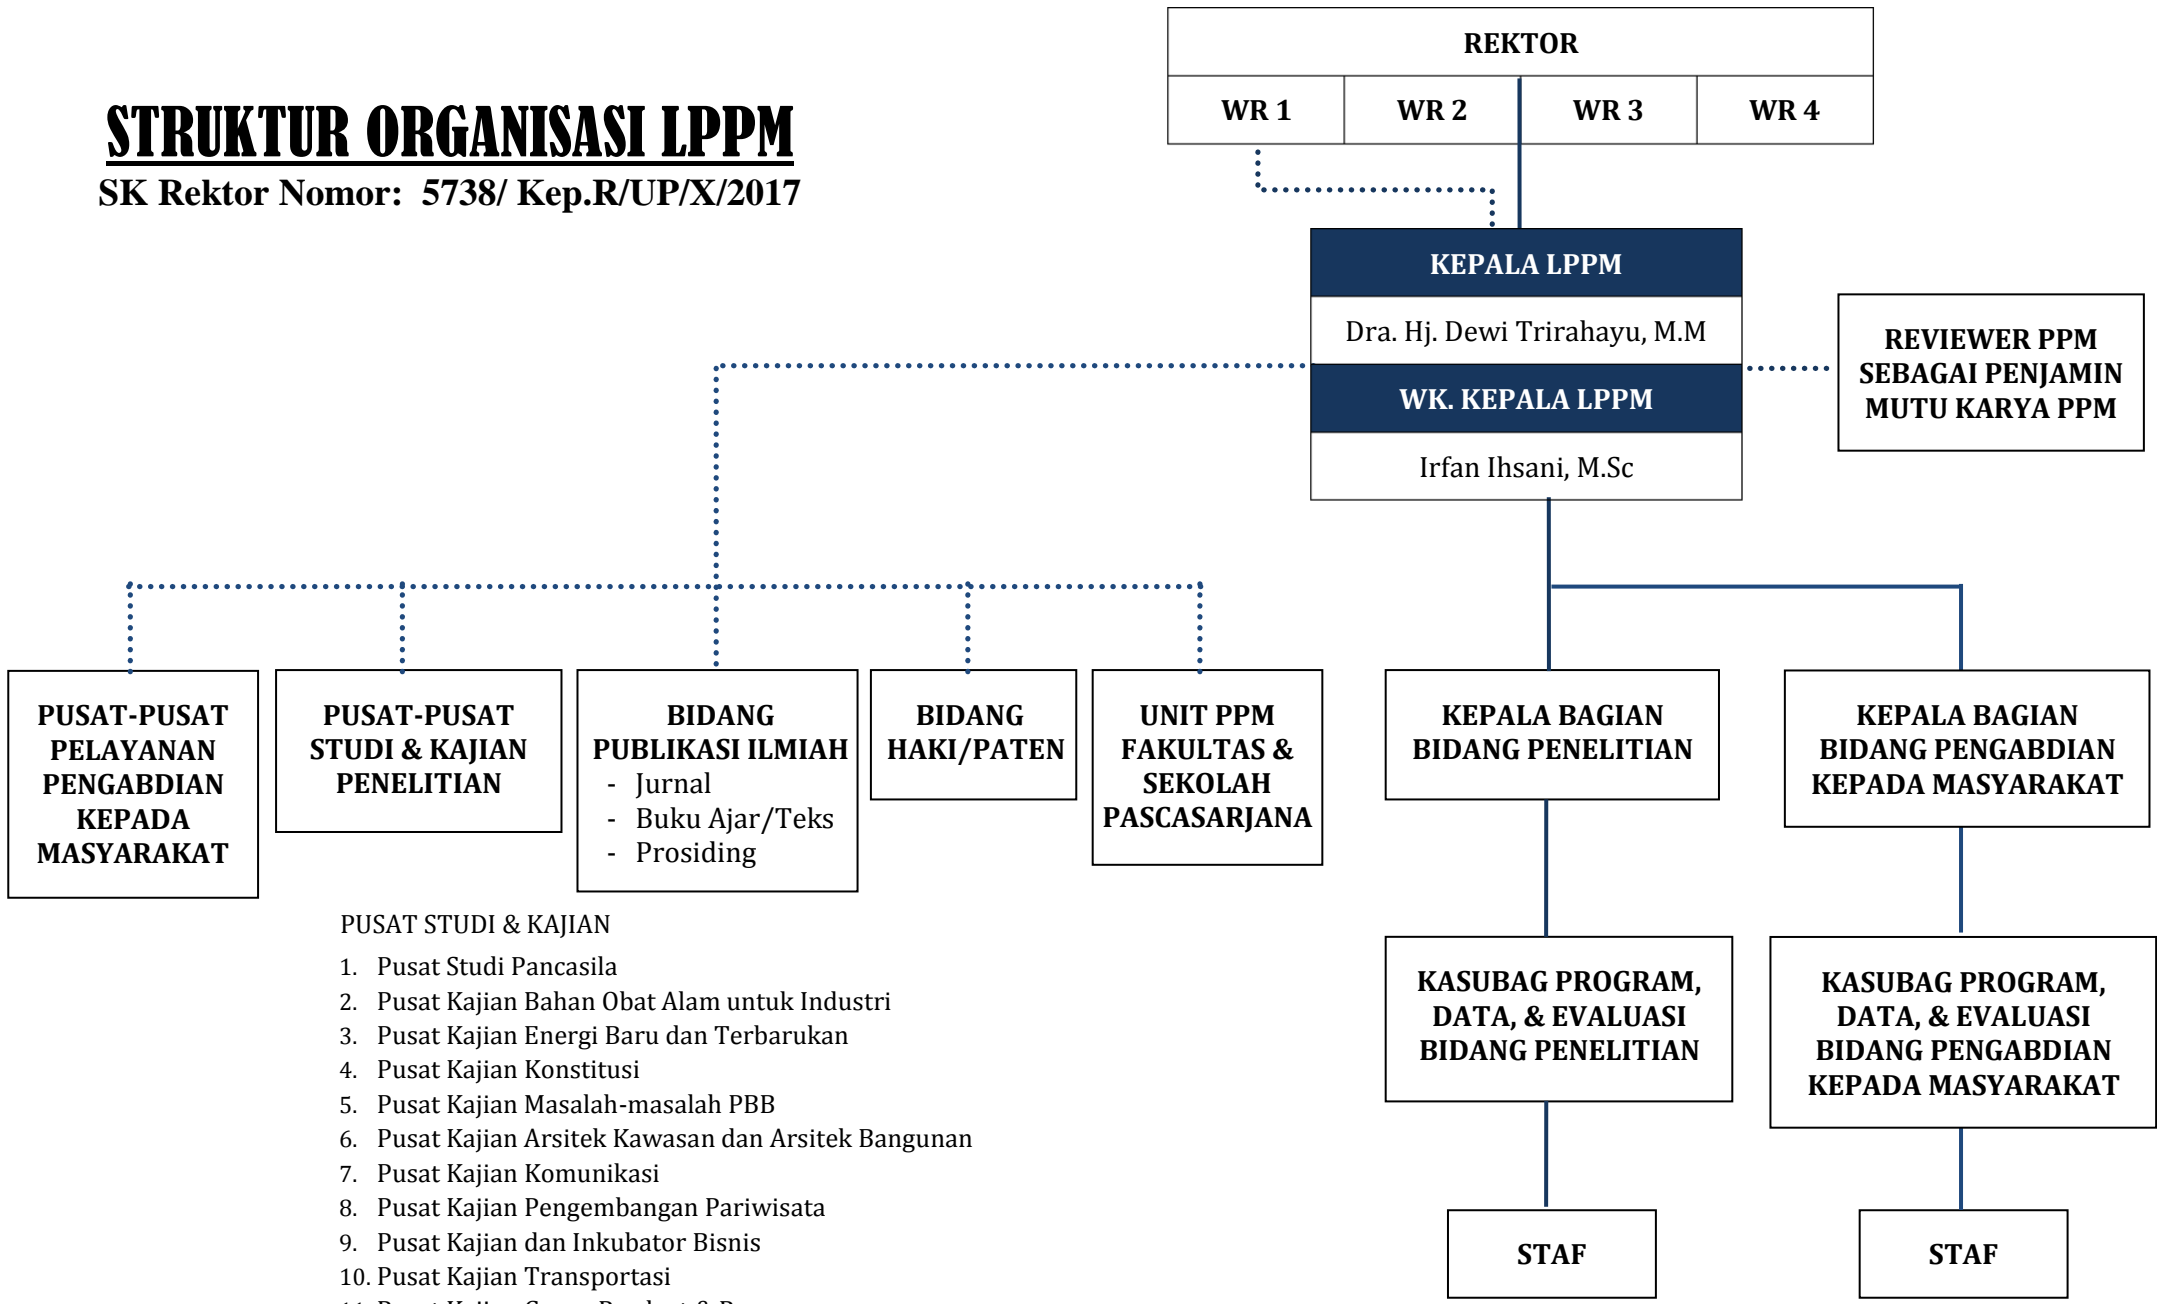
STRUKTUR ORGANISASI LPPM

SK Rektor Nomor: 5738/ Kep.R/UP/X/2017

REKTOR

WR 1

WR 2

WR 3

WR 4

KEPALA LPPM

Dra. Hj. Dewi Trirahayu, M.M

WK. KEPALA LPPM

Irfan Ihsani, M.Sc

REVIEWER PPM SEBAGAI PENJAMIN MUTU KARYA PPM

PUSAT-PUSAT PELAYANAN PENGABDIAN KEPADA MASYARAKAT

PUSAT-PUSAT STUDI & KAJIAN PENELITIAN

BIDANG PUBLIKASI ILMIAH
- Jurnal
- Buku Ajar/Teks
- Prosiding

BIDANG HAKI/PATEN

UNIT PPM FAKULTAS & SEKOLAH PASCASARJANA

KEPALA BAGIAN BIDANG PENELITIAN

KEPALA BAGIAN BIDANG PENGABDIAN KEPADA MASYARAKAT

KASUBAG PROGRAM, DATA, & EVALUASI BIDANG PENELITIAN

KASUBAG PROGRAM, DATA, & EVALUASI BIDANG PENGABDIAN KEPADA MASYARAKAT

STAF

STAF

PUSAT STUDI & KAJIAN

1. Pusat Studi Pancasila
2. Pusat Kajian Bahan Obat Alam untuk Industri
3. Pusat Kajian Energi Baru dan Terbarukan
4. Pusat Kajian Konstitusi
5. Pusat Kajian Masalah-masalah PBB
6. Pusat Kajian Arsitek Kawasan dan Arsitek Bangunan
7. Pusat Kajian Komunikasi
8. Pusat Kajian Pengembangan Pariwisata
9. Pusat Kajian dan Inkubator Bisnis
10. Pusat Kajian Transportasi
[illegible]